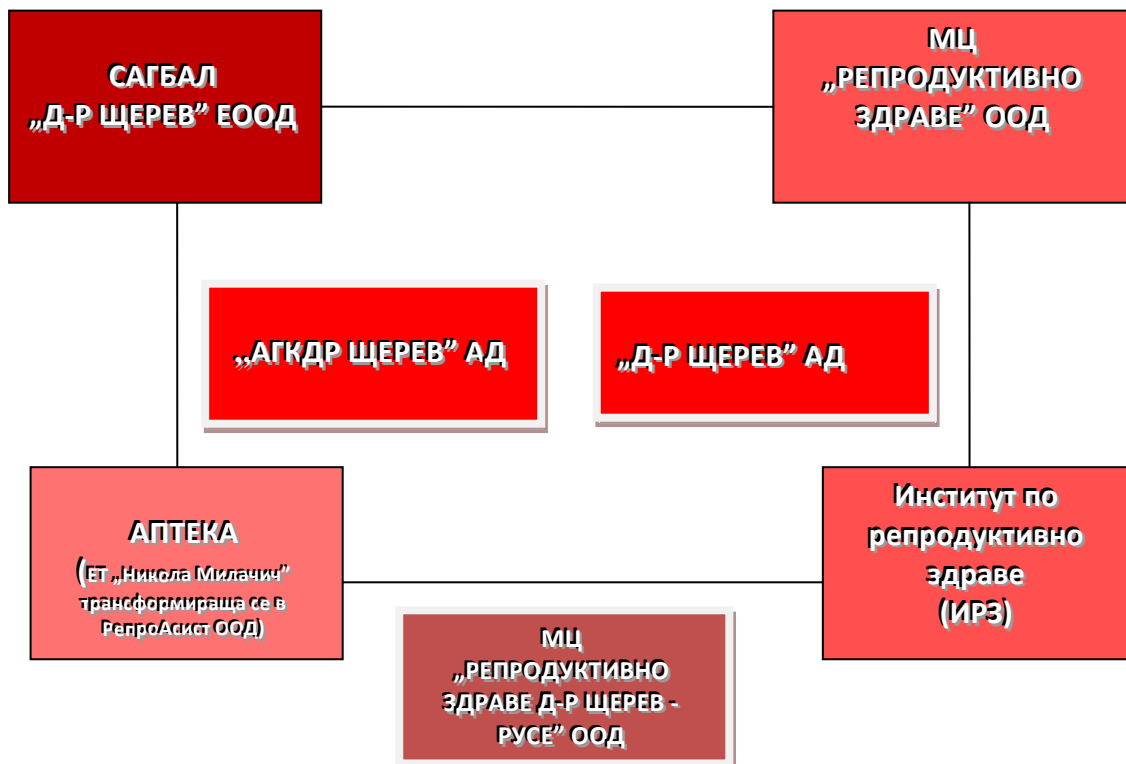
САГБАЛ „Д-Р ЩЕРЕВ" ЕООД

МЦ „РЕПРОДУКТИВНО ЗДРАВЕ" ООД

„АГКДР ЩЕРЕВ" АД

„Д-Р ЩЕРЕВ" АД

АПТЕКА (ЕТ „Никола Милачич" трансформираща се в РепроАсист ООД)

Институт по репродуктивно здраве (ИРЗ)

МЦ „РЕПРОДУКТИВНО ЗДРАВЕ Д-Р ЩЕРЕВ - РУСЕ" ООД